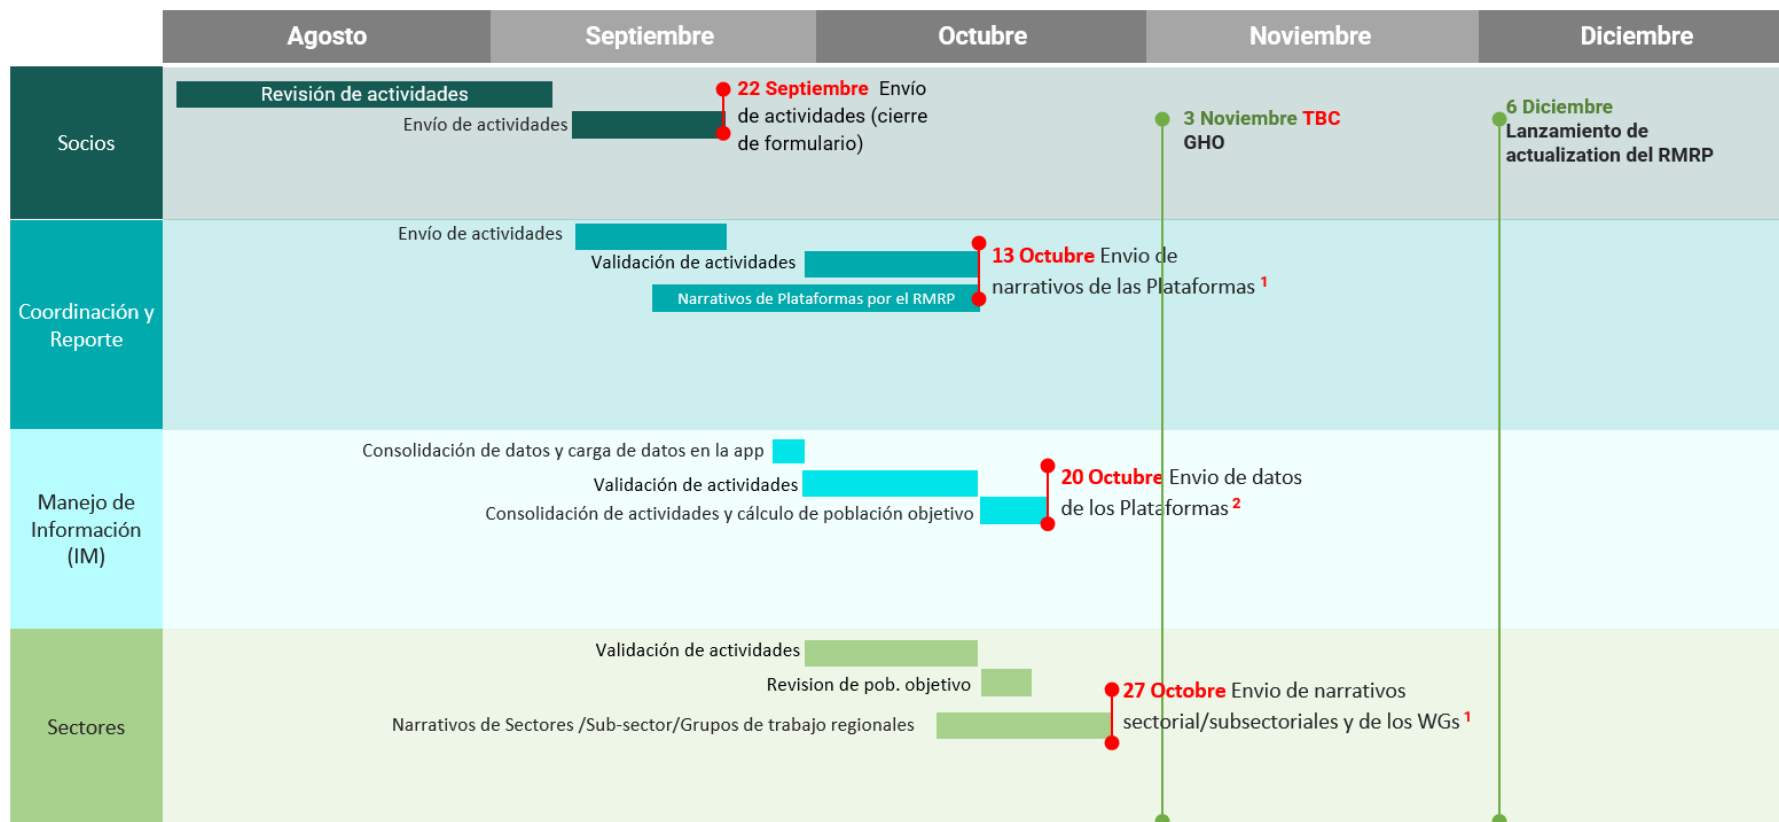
| | Agosto | Septiembre | Octubre | Noviembre | Diciembre |
|---|---|---|---|---|---|

Socios

Revisión de actividades

Envío de actividades

22 Septiembre Envío de actividades (cierre de formulario)

3 Noviembre TBC GHO

6 Diciembre Lanzamiento de actualization del RMRP

Coordinación y Reporte

Envío de actividades

Validación de actividades

Narrativos de Plataformas por el RMRP

13 Octubre Envio de narrativos de las Plataformas $^1$

Manejo de Información (IM)

Consolidación de datos y carga de datos en la app

Validación de actividades

Consolidación de actividades y cálculo de población objetivo

20 Octubre Envio de datos de los Plataformas $^2$

Sectores

Validación de actividades

Revision de pob. objetivo

Narrativos de Sectores /Sub-sector/Grupos de trabajo regionales

27 Octubre Envio de narrativos sectorial/subsectoriales y de los WGs $^1$